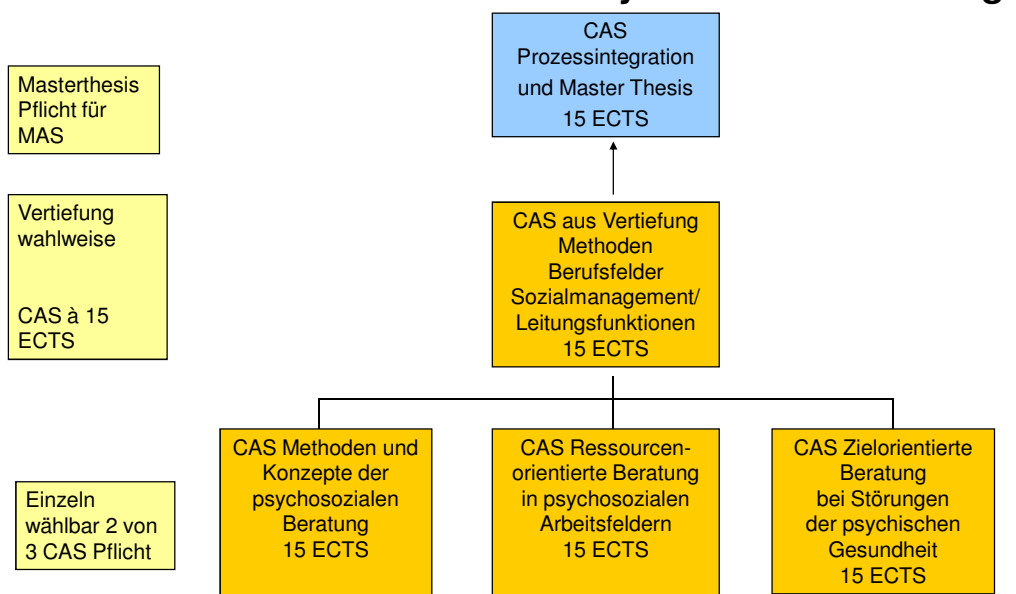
Masterthesis Pflicht für MAS

CAS Prozessintegration und Master Thesis 15 ECTS

Vertiefung wahlweise

CAS à 15 ECTS

CAS aus Vertiefung Methoden Berufsfelder Sozialmanagement/ Leitungsfunktionen 15 ECTS

Einzeln wählbar 2 von 3 CAS Pflicht

CAS Methoden und Konzepte der psychosozialen Beratung 15 ECTS

CAS Ressourcenorientierte Beratung in psychosozialen Arbeitsfeldern 15 ECTS

CAS Zielorientierte Beratung bei Störungen der psychischen Gesundheit 15 ECTS